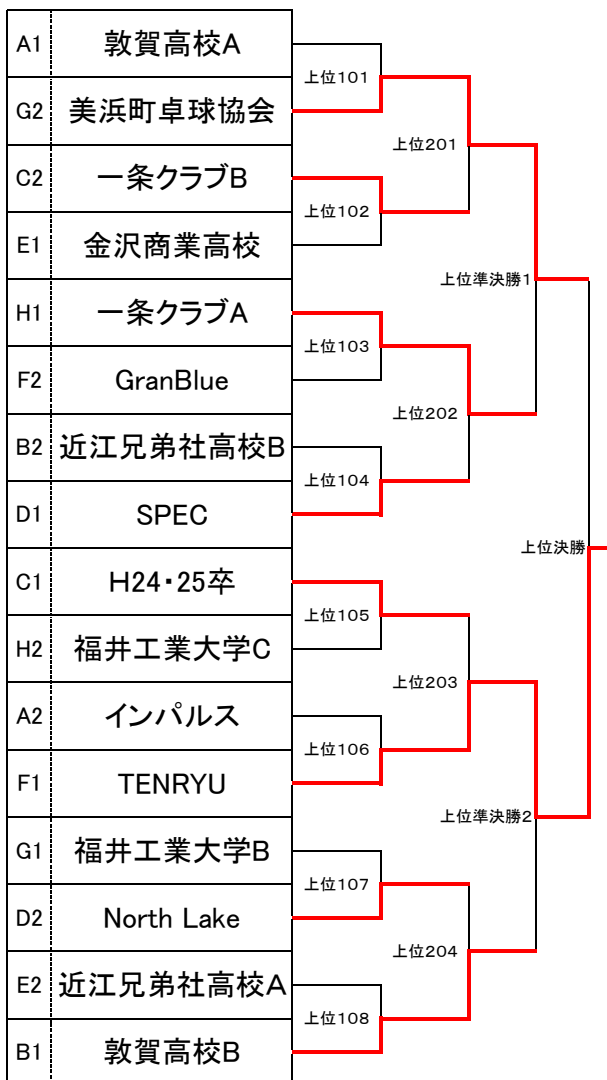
| | |
|---|---|
| A1 | 敦賀高校A |
| G2 | 美浜町卓球協会 |
| C2 | 一条クラブB |
| E1 | 金沢商業高校 |
| H1 | 一条クラブA |
| F2 | GranBlue |
| B2 | 近江兄弟社高校B |
| D1 | SPEC |
| C1 | H24・25卒 |
| H2 | 福井工業大学C |
| A2 | インパルス |
| F1 | TENRYU |
| G1 | 福井工業大学B |
| D2 | North Lake |
| E2 | 近江兄弟社高校A |
| B1 | 敦賀高校B |

上位101
上位201
上位102
上位準決勝1
上位103
上位202
上位104
上位決勝
上位105
上位203
上位106
上位準決勝2
上位107
上位204
上位108